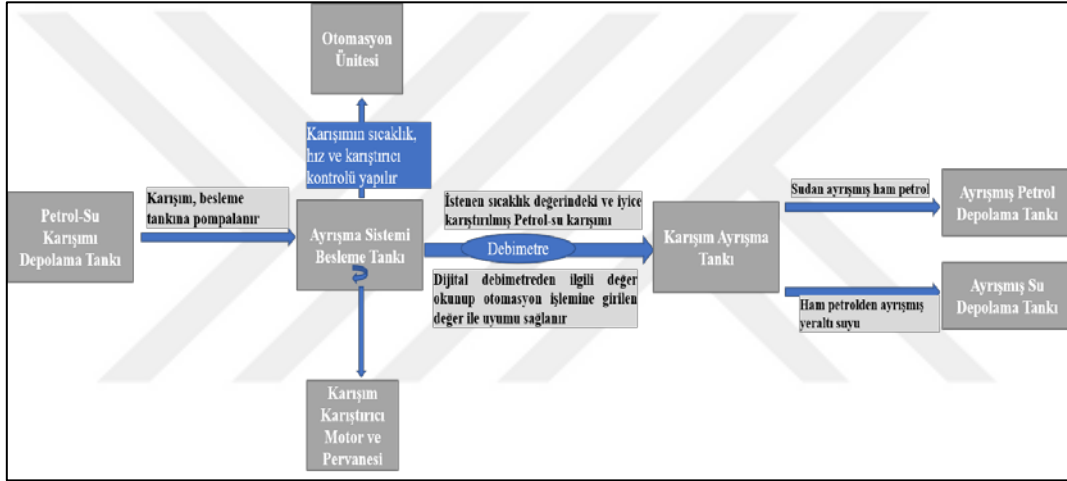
Otomasyon Ünitesi

Karışımın sıcaklık, hız ve karıştırıcı kontrolü yapılır

Petrol-Su Karışımı Depolama Tankı

Karışım, besleme tankına pompalanır

Ayrışma Sistemi Besleme Tankı

İstenen sıcaklık değerindeki ve iyice karıştırılmış Petrol-su karışımı

Debimetre

Dijital debimetreden ilgili değer okunup otomasyon işlemine girilen değer ile uyumu sağlanır

Karışım Ayrışma Tankı

Sudan ayrışmış ham petrol

Ayrışmış Petrol Depolama Tankı

Ham petrolden ayrışmış yeraltı suyu

Ayrışmış Su Depolama Tankı

Karışım Karıştırıcı Motor ve Pervanesi